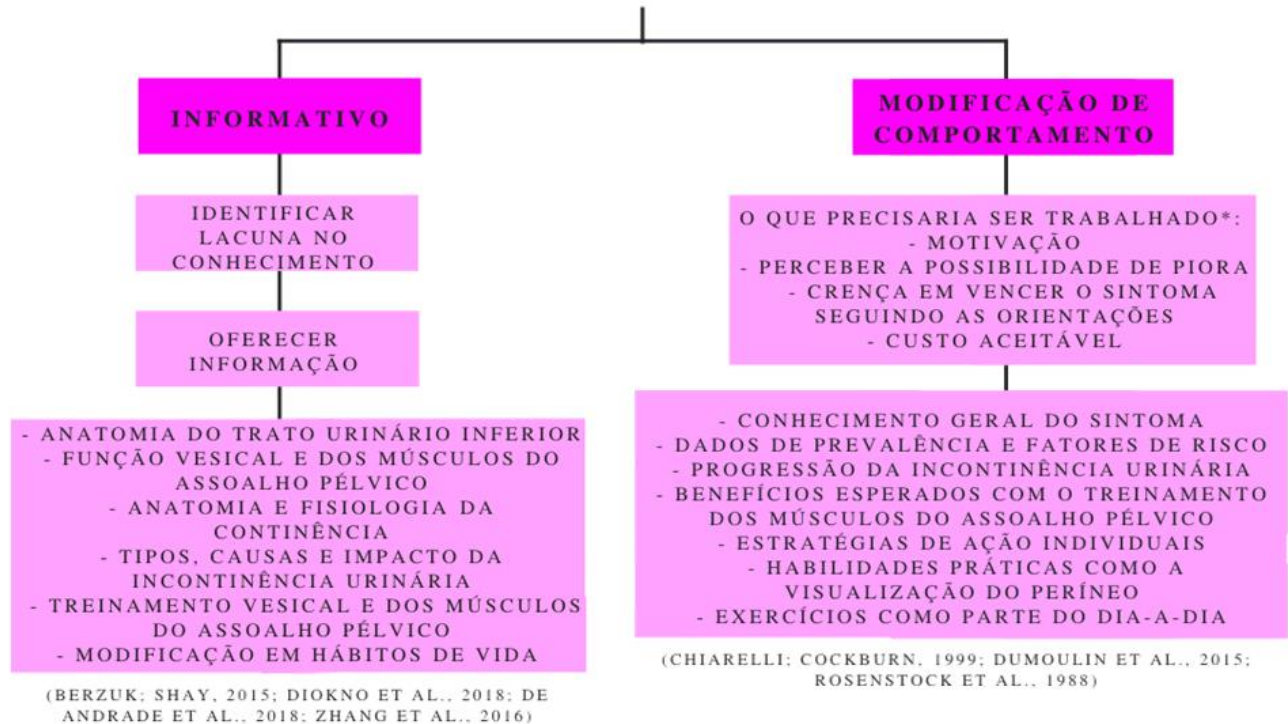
INFORMATIVO

IDENTIFICAR LACUNA NO CONHECIMENTO

OFERECER INFORMAÇÃO

- ANATOMIA DO TRATO URINÁRIO INFERIOR
- FUNÇÃO VESICAL E DOS MÚSCULOS DO ASSOALHO PÉLVICO
- ANATOMIA E FISIOLOGIA DA CONTINÊNCIA
- TIPOS, CAUSAS E IMPACTO DA INCONTINÊNCIA URINÁRIA
- TREINAMENTO VESICAL E DOS MÚSCULOS DO ASSOALHO PÉLVICO
- MODIFICAÇÃO EM HÁBITOS DE VIDA

(BERZUK; SHAY, 2015; DIOKNO ET AL., 2018; DE ANDRADE ET AL., 2018; ZHANG ET AL., 2016)

MODIFICAÇÃO DE COMPORTAMENTO

O QUE PRECISARIA SER TRABALHADO*:
- MOTIVAÇÃO
- PERCEBER A POSSIBILIDADE DE PIORA
- CRENÇA EM VENCER O SINTOMA SEGUINDO AS ORIENTAÇÕES
- CUSTO ACEITÁVEL

- CONHECIMENTO GERAL DO SINTOMA
- DADOS DE PREVALÊNCIA E FATORES DE RISCO
- PROGRESSÃO DA INCONTINÊNCIA URINÁRIA
- BENEFÍCIOS ESPERADOS COM O TREINAMENTO DOS MÚSCULOS DO ASSOALHO PÉLVICO
- ESTRATÉGIAS DE AÇÃO INDIVIDUAIS
- HABILIDADES PRÁTICAS COMO A VISUALIZAÇÃO DO PERÍNEO
- EXERCÍCIOS COMO PARTE DO DIA-A-DIA

(CHIARELLI; COCKBURN, 1999; DUMOULIN ET AL., 2015; ROSENSTOCK ET AL., 1988)